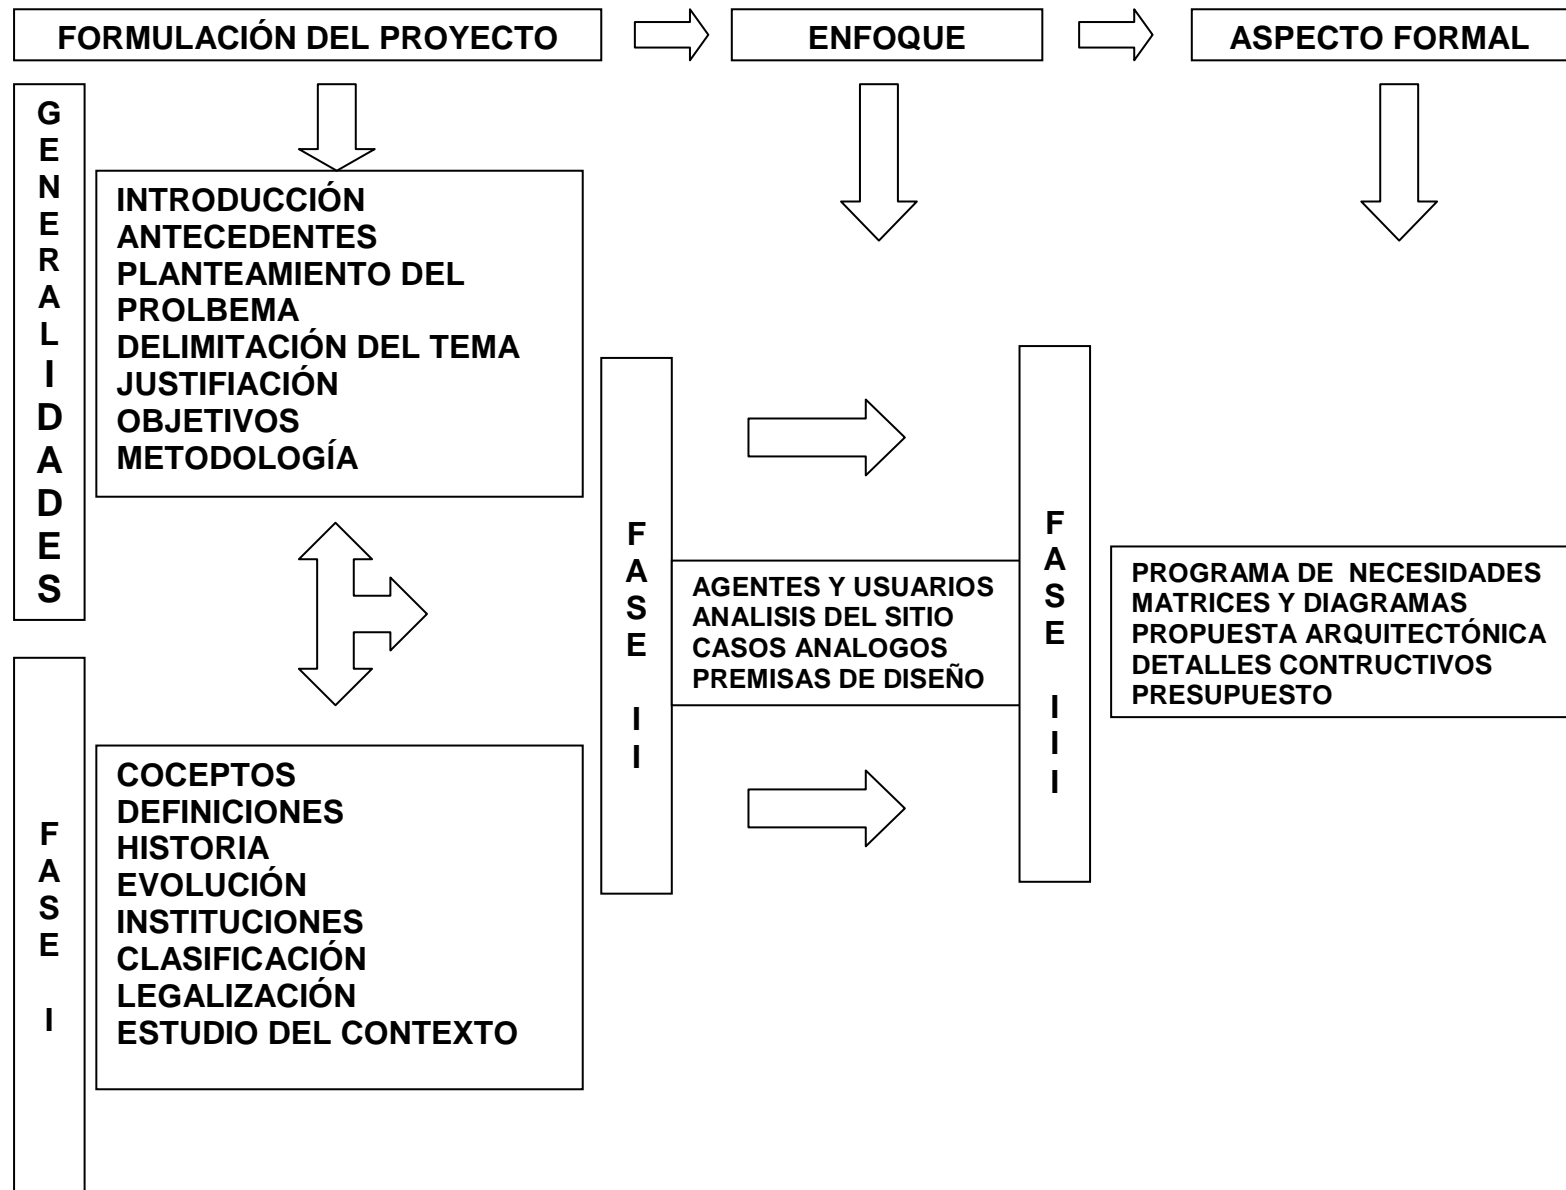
FORMULACIÓN DEL PROYECTO

ENFOQUE

ASPECTO FORMAL

GENERALIDADES

INTRODUCCIÓN
ANTECEDENTES
PLANTEAMIENTO DEL PROLBEMA
DELIMITACIÓN DEL TEMA
JUSTIFIACIÓN
OBJETIVOS
METODOLOGÍA

FASE I

COCEPTOS
DEFINICIONES
HISTORIA
EVOLUCIÓN
INSTITUCIONES
CLASIFICACIÓN
LEGALIZACIÓN
ESTUDIO DEL CONTEXTO

FASE II

AGENTES Y USUARIOS
ANALISIS DEL SITIO
CASOS ANALOGOS
PREMISAS DE DISEÑO

FASE III

PROGRAMA DE NECESIDADES
MATRICES Y DIAGRAMAS
PROPUESTA ARQUITECTÓNICA
DETALLES CONTRUCTIVOS
PRESUPUESTO